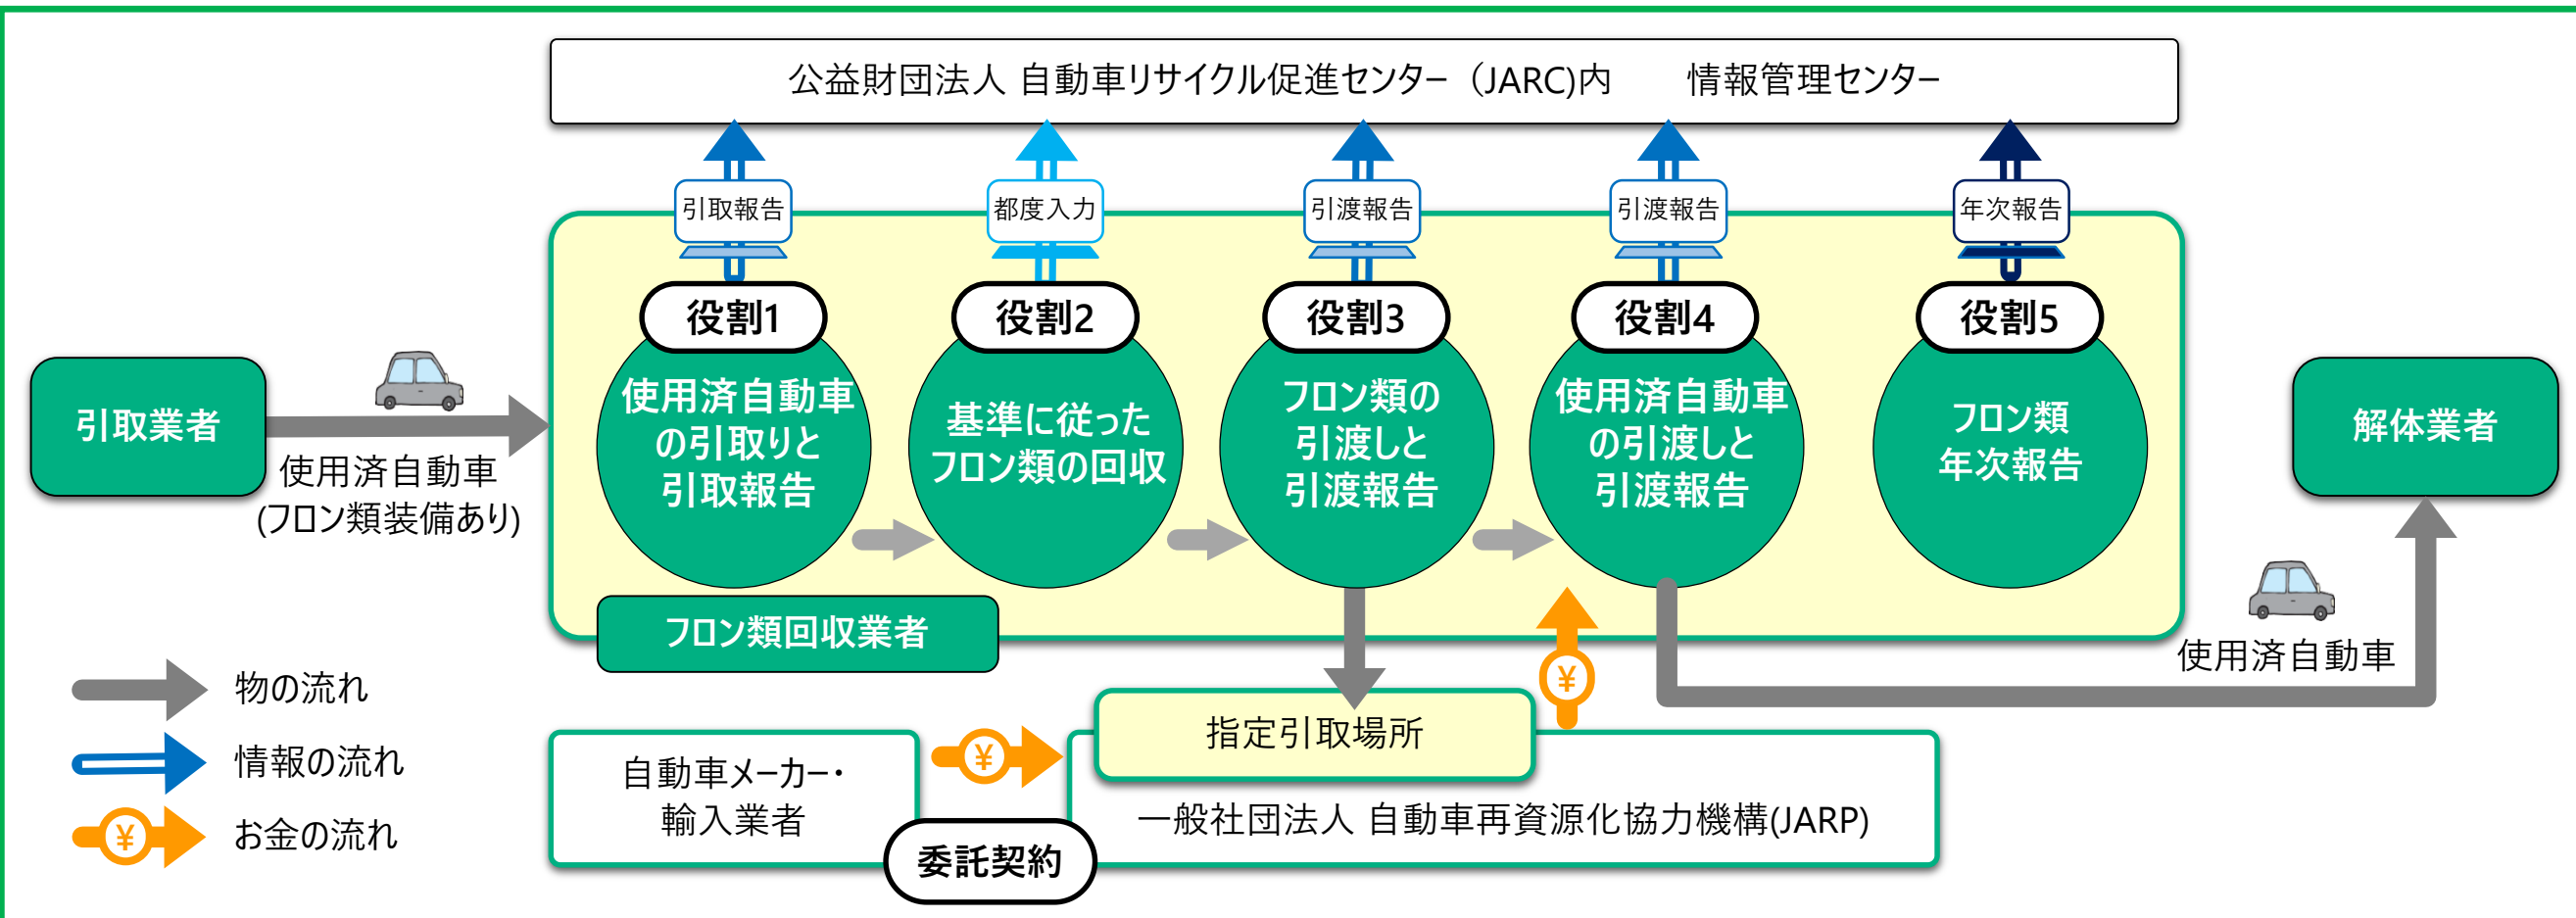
公益財団法人 自動車リサイクル促進センター（JARC)内　情報管理センター

引取報告
都度入力
引渡報告
引渡報告
年次報告

引取業者

使用済自動車
(フロン類装備あり)

役割1
使用済自動車の引取りと引取報告

役割2
基準に従ったフロン類の回収

役割3
フロン類の引渡しと引渡報告

役割4
使用済自動車の引渡しと引渡報告

役割5
フロン類年次報告

解体業者

フロン類回収業者

使用済自動車

物の流れ
情報の流れ
お金の流れ

指定引取場所

¥

自動車メーカー・輸入業者

¥

一般社団法人 自動車再資源化協力機構(JARP)

委託契約